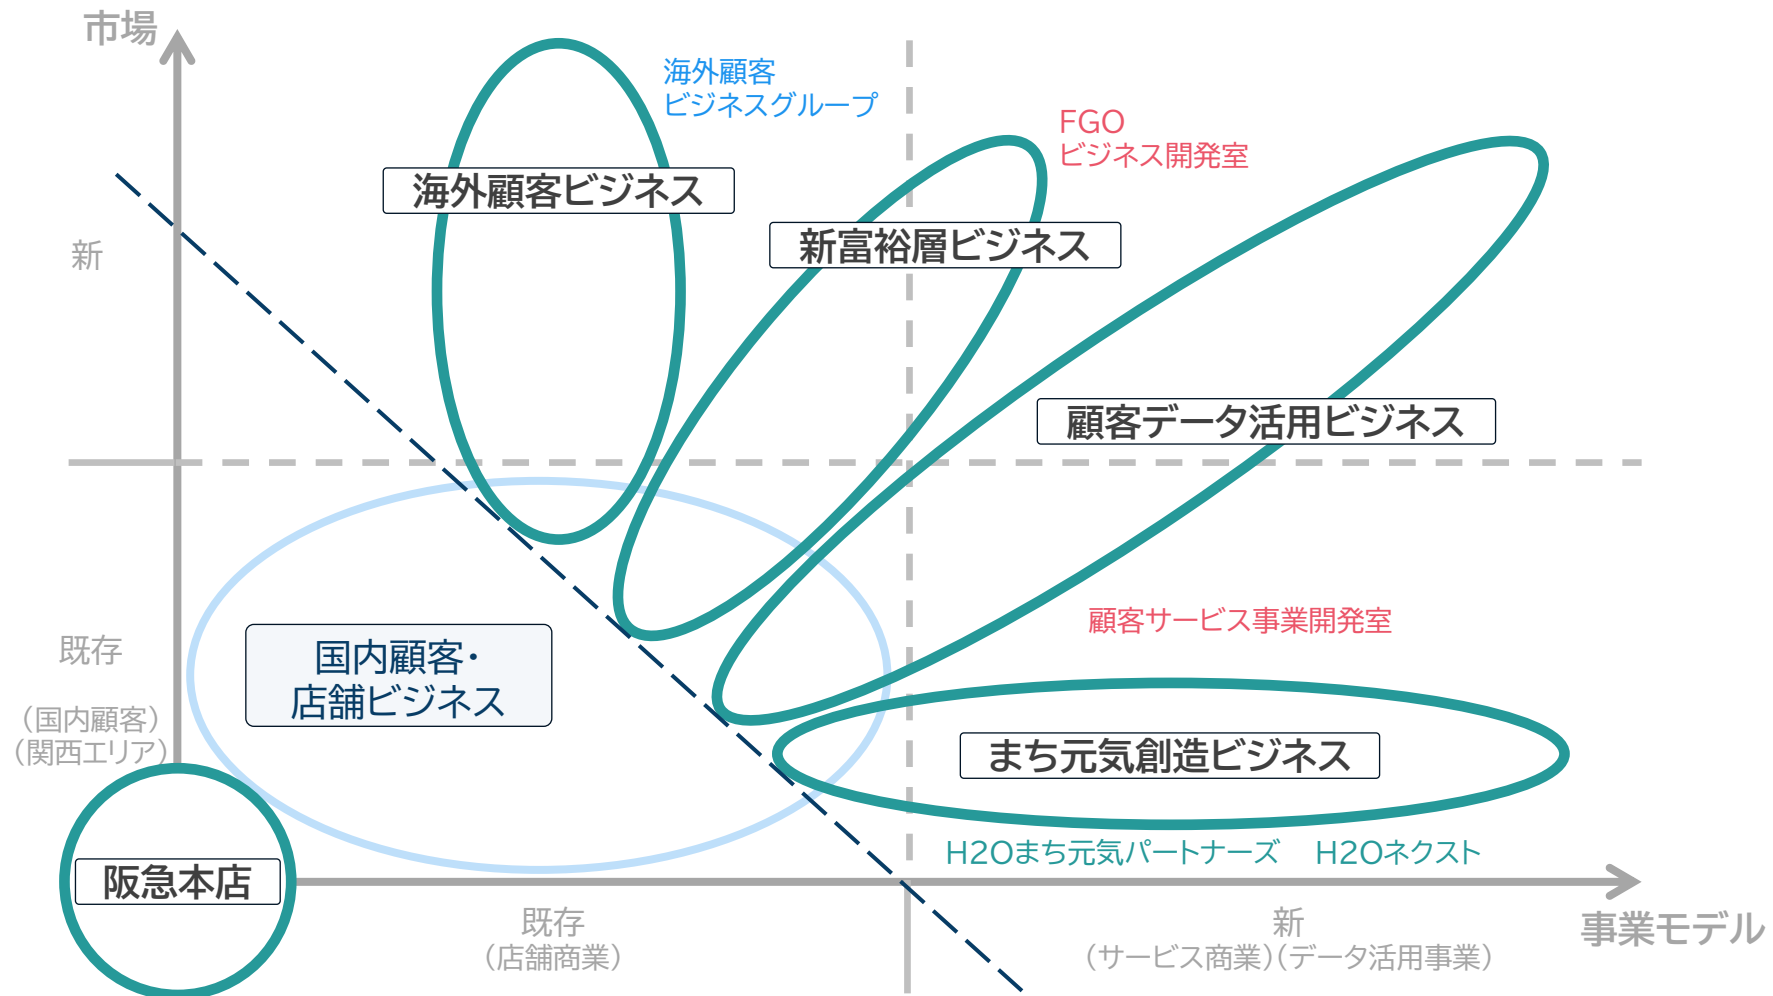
市場

海外顧客
ビジネスグループ

FGO
ビジネス開発室

海外顧客ビジネス

新富裕層ビジネス

新

顧客データ活用ビジネス

顧客サービス事業開発室

既存

（国内顧客）
（関西エリア）

国内顧客・
店舗ビジネス

まち元気創造ビジネス

H2Oまち元気パートナーズ　H2Oネクスト

阪急本店

既存
（店舗商業）

新
（サービス商業）（データ活用事業）

事業モデル